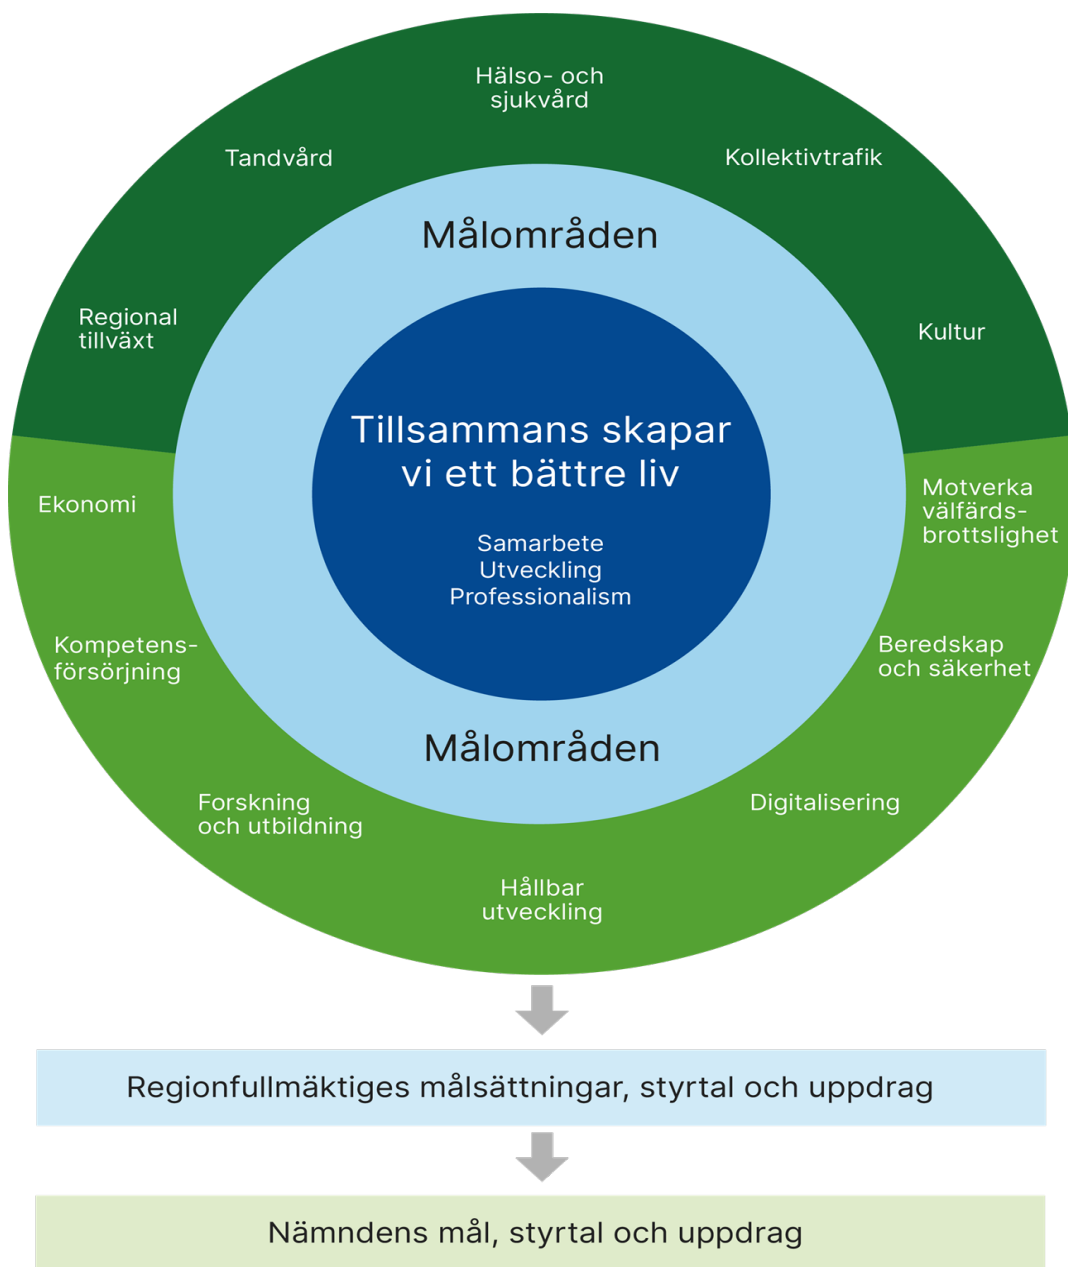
Hälso- och sjukvård

Tandvård

Kollektivtrafik

Målområden

Regional tillväxt

Kultur

Tillsammans skapar vi ett bättre liv

Samarbete
Utveckling
Professionalism

Ekonomi

Motverka välfärdsbrottslighet

Kompetensförsörjning

Beredskap och säkerhet

Målområden

Forskning och utbildning

Digitalisering

Hållbar utveckling

Regionfullmäktiges målsättningar, styrtal och uppdrag

Nämndens mål, styrtal och uppdrag